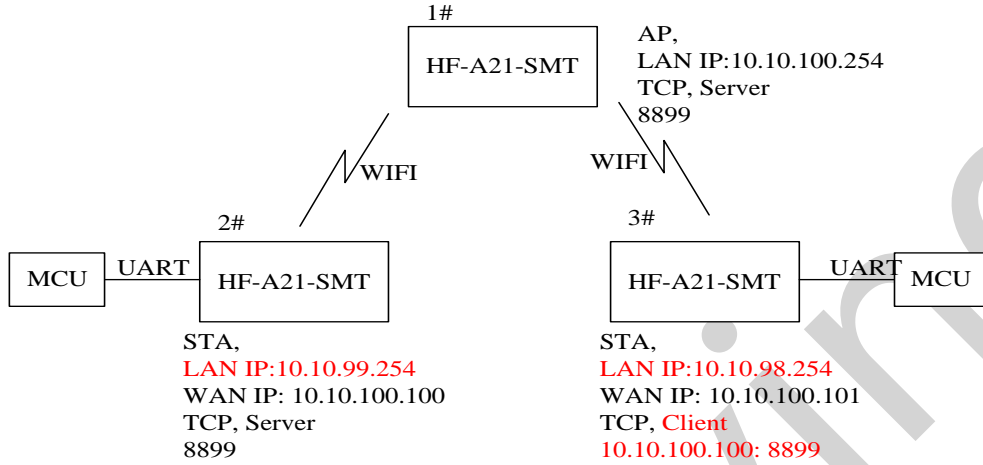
1#

HF-A21-SMT

AP,
LAN IP:10.10.100.254
TCP, Server
8899

WIFI

WIFI

2#

MCU

UART

HF-A21-SMT

STA,
LAN IP:10.10.99.254
WAN IP: 10.10.100.100
TCP, Server
8899

3#

HF-A21-SMT

UART

MCU

STA,
LAN IP:10.10.98.254
WAN IP: 10.10.100.101
TCP, Client
10.10.100.100: 8899